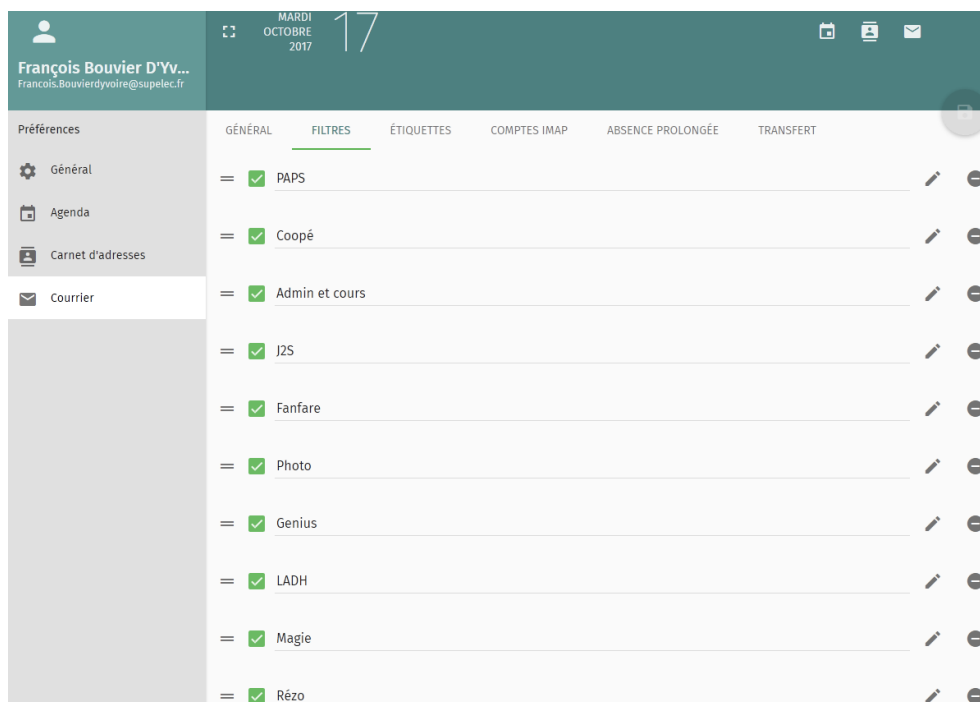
François Bouvier D'Yv...
Francois.Bouvierdyvoire@supelec.fr

MARDI
OCTOBRE
2017
17

Préférences
Général
Agenda
Carnet d'adresses
Courrier

GÉNÉRAL
FILTRES
ÉTIQUETTES
COMPTES IMAP
ABSENCE PROLONGÉE
TRANSFERT

PAPS
Coopé
Admin et cours
J2S
Fanfare
Photo
Genius
LADH
Magie
Rézo